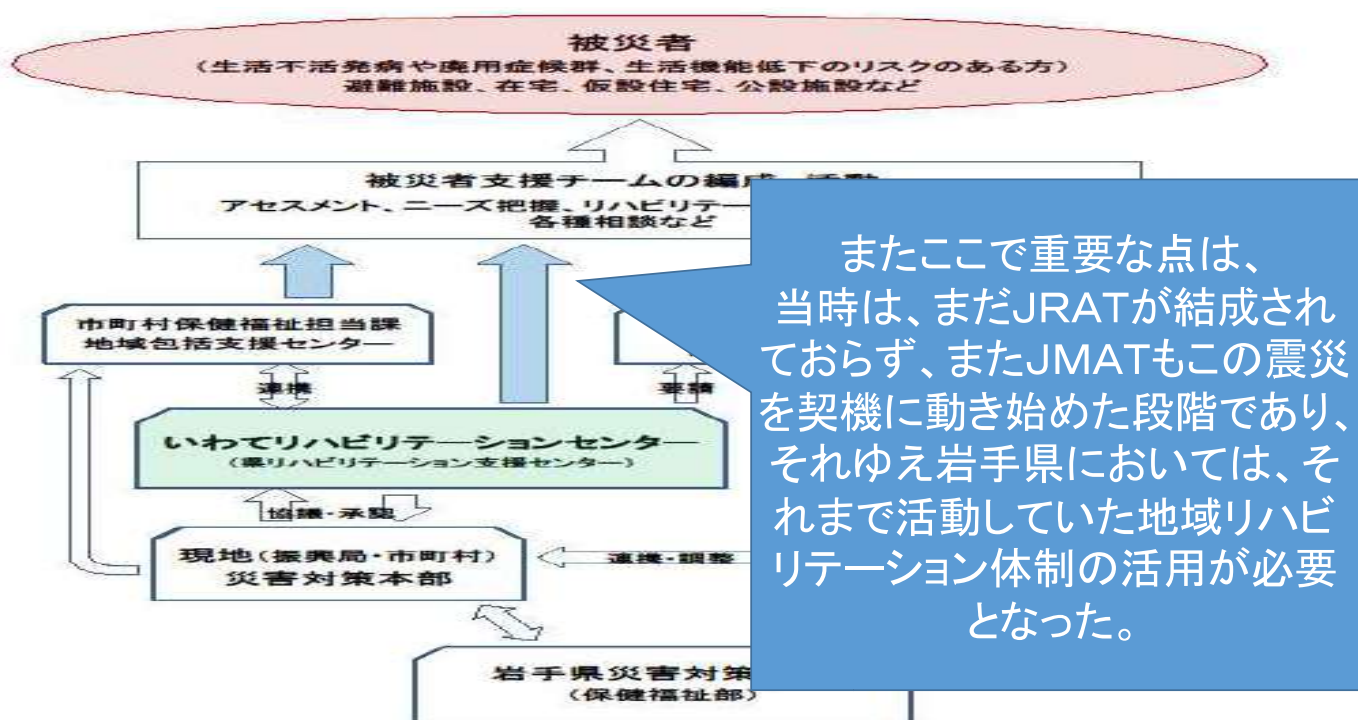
被災者
（生活不活発病や廃用症候群、生活機能低下のリスクのある方）
避難施設、在宅、仮設住宅、公設施設など

被災者支援チームの編成・活動
アセスメント、ニーズ把握、リハビリテー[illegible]
各種相談など

またここで重要な点は、
当時は、まだJRATが結成されておらず、またJMATもこの震災を契機に動き始めた段階であり、それゆえ岩手県においては、それまで活動していた地域リハビリテーション体制の活用が必要となった。

市町村保健福祉担当課
地域包括支援センター

連携

連携

いわてリハビリテーションセンター
（県リハビリテーション支援センター）

協議・承認

現地（振興局・市町村）
災害対策本部

連携・調整

岩手県災害対策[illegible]
（保健福祉部）